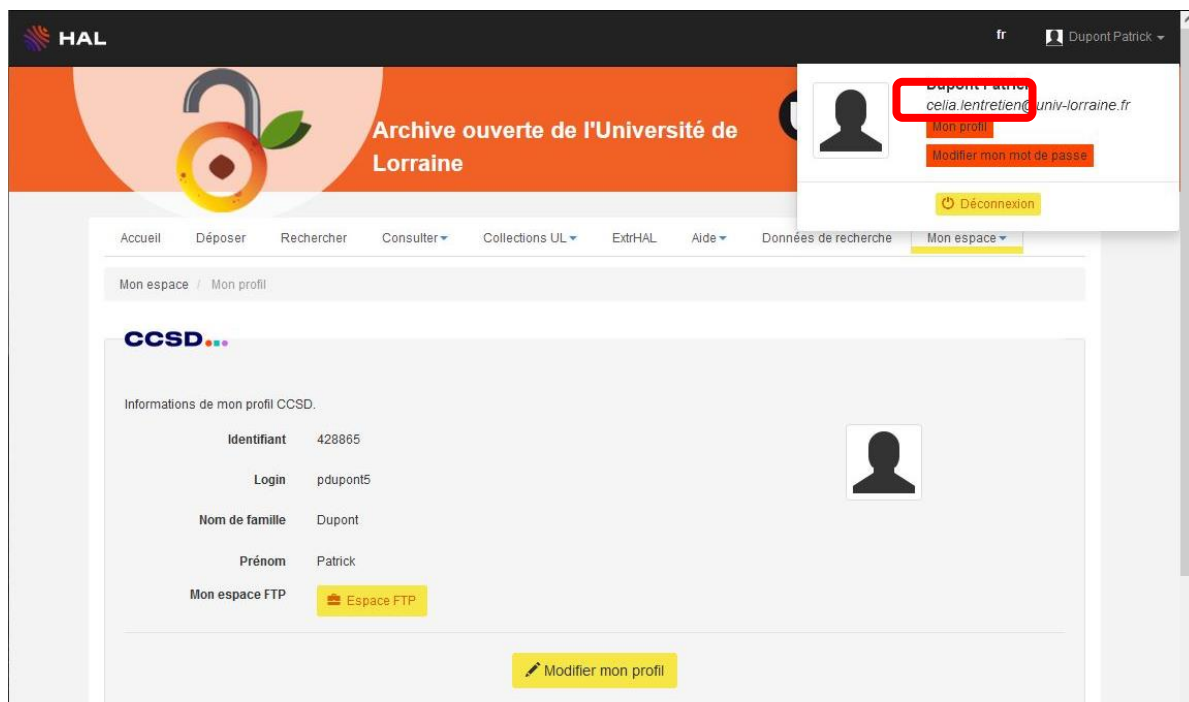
HAL

fr

Dupont Patrick

Archive ouverte de l'Université de Lorraine

Dupont Patrick
celia.lentretien@univ-lorraine.fr
Mon profil
Modifier mon mot de passe

Déconnexion

Accueil Déposer Rechercher Consulter Collections UL ExtrHAL Aide Données de recherche Mon espace

Mon espace / Mon profil

CCSD...

Informations de mon profil CCSD.

| | |
|---|---|
| Identifiant | 428865 |
| Login | pdupont5 |
| Nom de famille | Dupont |
| Prénom | Patrick |
| Mon espace FTP | Espace FTP |

Modifier mon profil